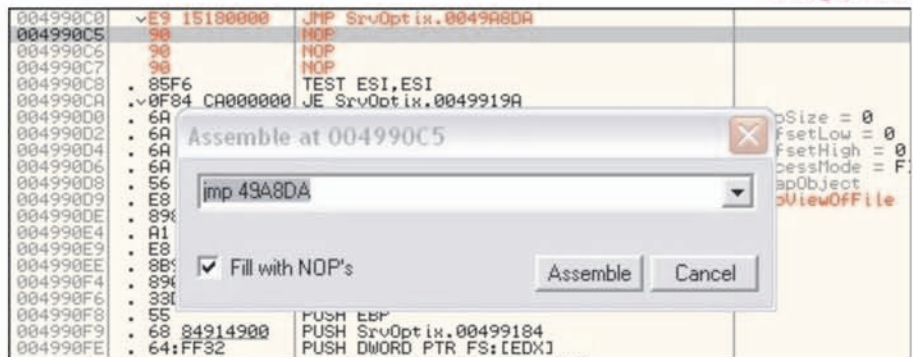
| | | | |
|---|---|---|---|
| 004990C0 | v E9 15180000 | JMP SrvOptix.0049A8DA | |
| 004990C5 | 90 | NOP | |
| 004990C6 | 90 | NOP | |
| 004990C7 | 90 | NOP | |
| 004990C8 | . 85F6 | TEST ESI,ESI | |
| 004990CA | .v0F84 CA000000 | JE SrvOptix.0049919A | |
| 004990D0 | . 6A | | pSize = 0 |
| 004990D2 | . 6A | | fsetLow = 0 |
| 004990D4 | . 6A | | fsetHigh = 0 |
| 004990D6 | . 6A | | cessMode = F |
| 004990D8 | . 56 | | apObject |
| 004990D9 | . E8 | | pViewOfFile |
| 004990DE | . 89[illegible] | | |
| 004990E4 | . A1 | | |
| 004990E9 | . E8 | | |
| 004990EE | . 8B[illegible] | | |
| 004990F4 | . 89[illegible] | | |
| 004990F6 | . 33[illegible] | | |
| 004990F8 | . 55 | PUSH EBP | |
| 004990F9 | . 68 84914900 | PUSH SrvOptix.00499184 | |
| 004990FE | . 64:FF32 | PUSH DWORD PTR FS:[EDX] | |

Assemble at 004990C5

jmp 49A8DA

Fill with NOP's

Assemble

Cancel